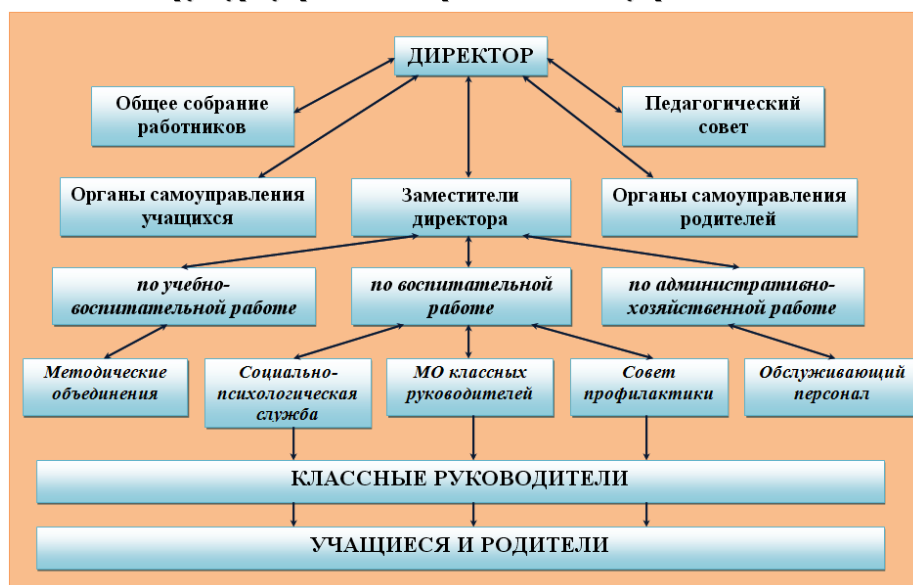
ДИРЕКТОР

Общее собрание работников

Педагогический совет

Органы самоуправления учащихся

Заместители директора

Органы самоуправления родителей

по учебно-воспитательной работе

по воспитательной работе

по административно-хозяйственной работе

Методические объединения

Социально-психологическая служба

МО классных руководителей

Совет профилактики

Обслуживающий персонал

КЛАССНЫЕ РУКОВОДИТЕЛИ

УЧАЩИЕСЯ И РОДИТЕЛИ